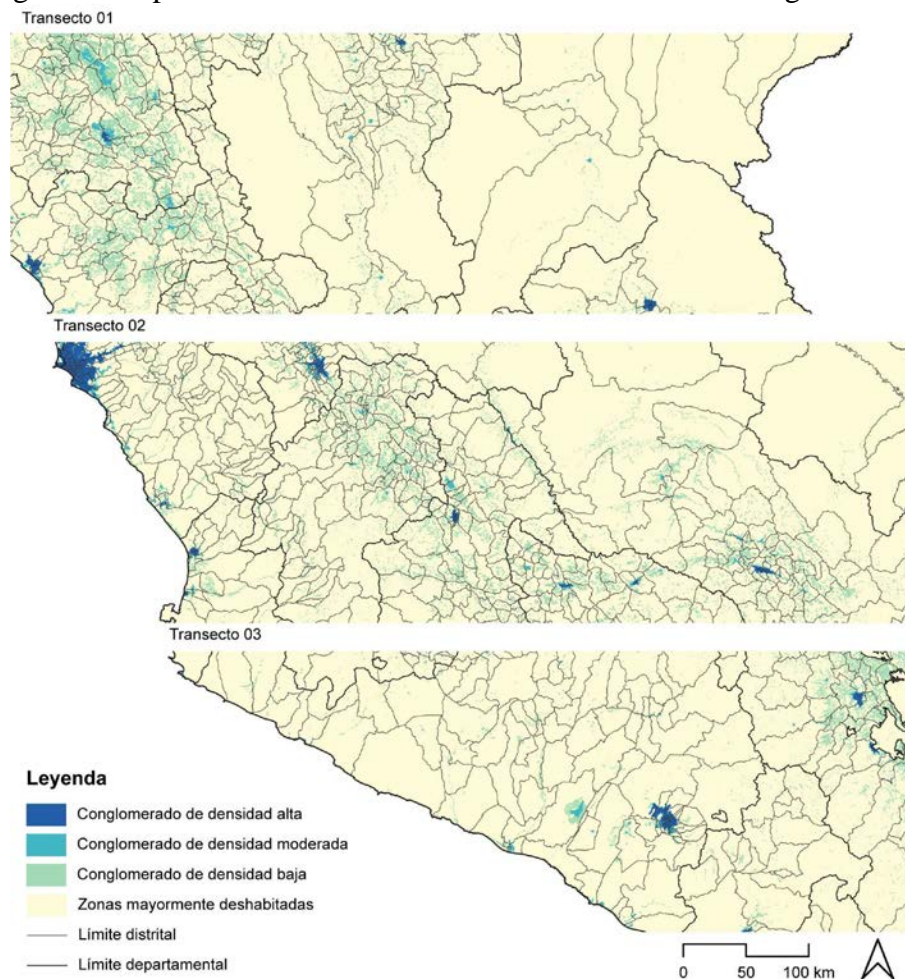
Transecto 01

Transecto 02

Transecto 03

Leyenda

Conglomerado de densidad alta

Conglomerado de densidad moderada

Conglomerado de densidad baja

Zonas mayormente deshabitadas

Límite distrital

Límite departamental

0 50 100 km